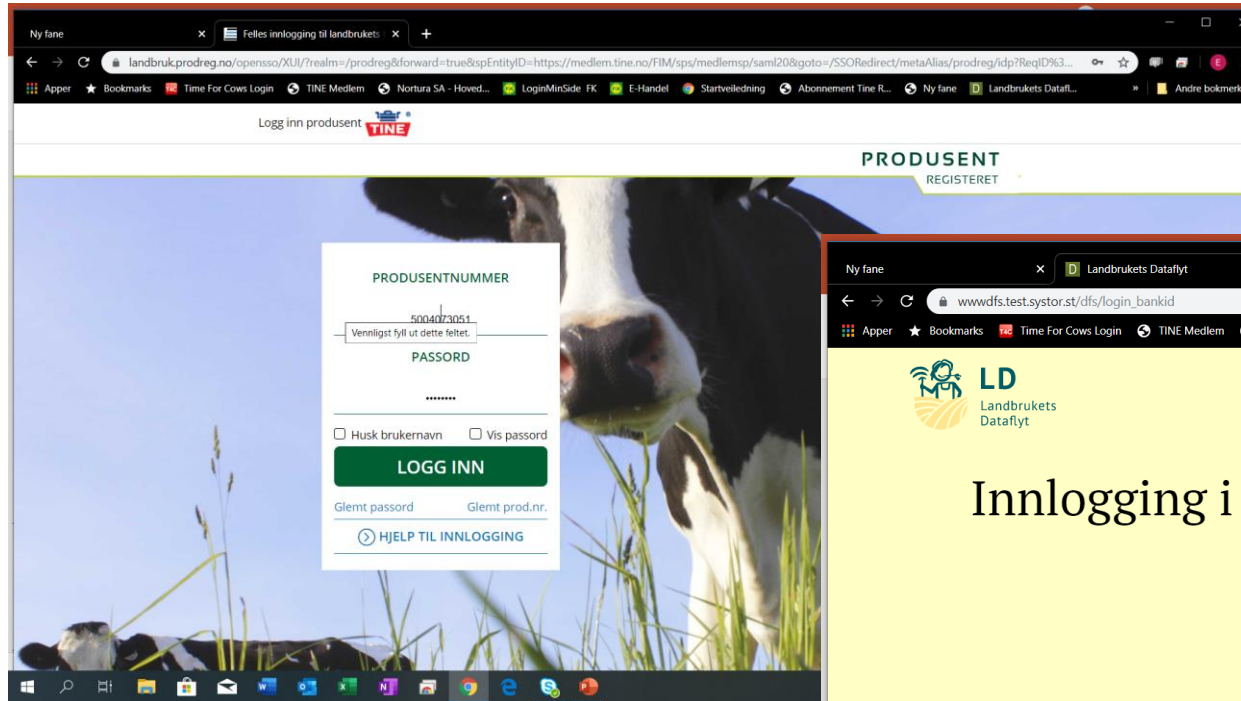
Ny fane
Felles innlogging til landbrukets
landbruk.prodreg.no/opensso/XUI/?realm=/prodreg&forward=true&spEntityID=https://medlem.tine.no/FIM/sps/medlemsp/saml20&goto=/SSORedirect/metaAlias/prodreg/idp?ReqID%3...
Apper Bookmarks Time For Cows Login TINE Medlem Nortura SA - Hoved... LoginMinSide FK E-Handel Startveiledning Abonnement Tine R... Ny fane Landbrukets Datafl... Andre bokmerk

Logg inn produsent TINE

PRODUSENT
REGISTERET

PRODUSENTNUMMER
5004073051
Vennligst fyll ut dette feltet.
PASSORD
••••••••
Husk brukernavn
Vis passord
LOGG INN
Glemt passord
Glemt prod.nr.
HJELP TIL INNLOGGING

Ny fane
Landbrukets Dataflyt
wwwdfs.test.systor.st/dfs/login_bankid
Apper Bookmarks Time For Cows Login TINE Medlem
LD
Landbrukets
Dataflyt
Innlogging i